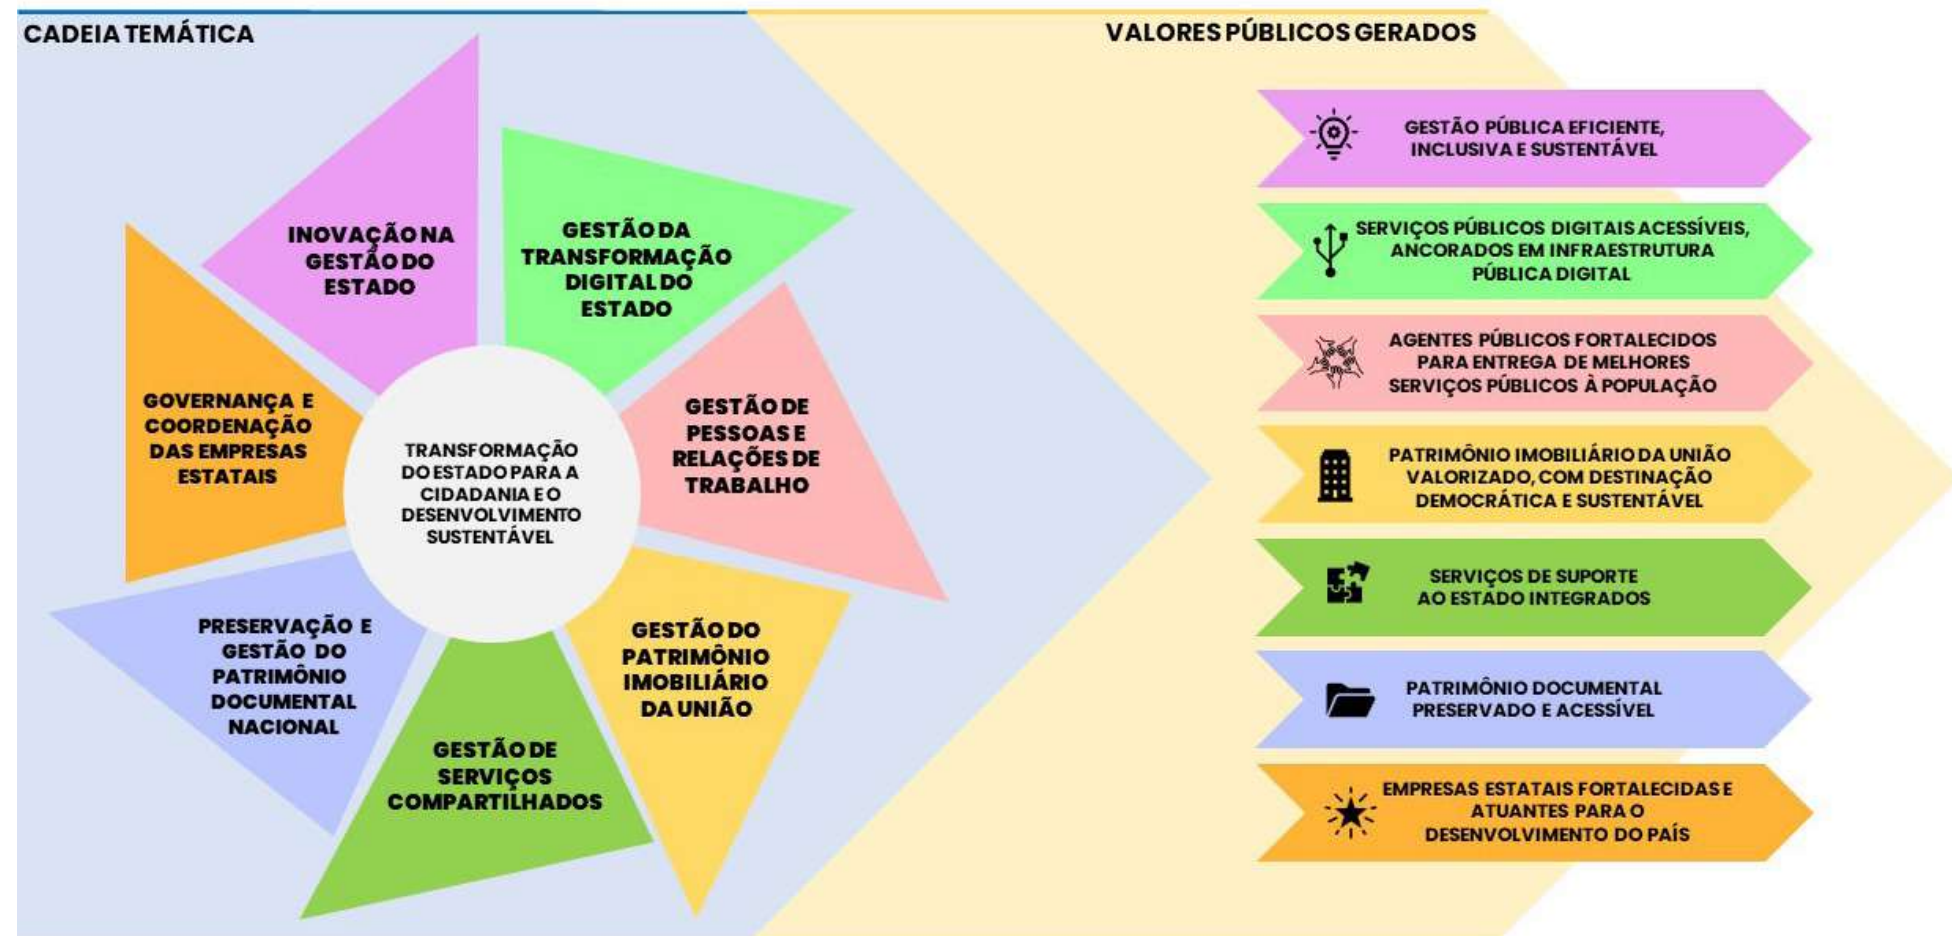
CADEIA TEMÁTICA

TRANSFORMAÇÃO DO ESTADO PARA A CIDADANIA E O DESENVOLVIMENTO SUSTENTÁVEL

INOVAÇÃO NA GESTÃO DO ESTADO

GESTÃO DA TRANSFORMAÇÃO DIGITAL DO ESTADO

GESTÃO DE PESSOAS E RELAÇÕES DE TRABALHO

GESTÃO DO PATRIMÔNIO IMOBILIÁRIO DA UNIÃO

GESTÃO DE SERVIÇOS COMPARTILHADOS

PRESERVAÇÃO E GESTÃO DO PATRIMÔNIO DOCUMENTAL NACIONAL

GOVERNANÇA E COORDENAÇÃO DAS EMPRESAS ESTATAIS

VALORES PÚBLICOS GERADOS

GESTÃO PÚBLICA EFICIENTE, INCLUSIVA E SUSTENTÁVEL

SERVIÇOS PÚBLICOS DIGITAIS ACESSÍVEIS, ANCORADOS EM INFRAESTRUTURA PÚBLICA DIGITAL

AGENTES PÚBLICOS FORTALECIDOS PARA ENTREGA DE MELHORES SERVIÇOS PÚBLICOS À POPULAÇÃO

PATRIMÔNIO IMOBILIÁRIO DA UNIÃO VALORIZADO, COM DESTINAÇÃO DEMOCRÁTICA E SUSTENTÁVEL

SERVIÇOS DE SUPORTE AO ESTADO INTEGRADOS

PATRIMÔNIO DOCUMENTAL PRESERVADO E ACESSÍVEL

EMPRESAS ESTATAIS FORTALECIDAS E ATUANTES PARA O DESENVOLVIMENTO DO PAÍS